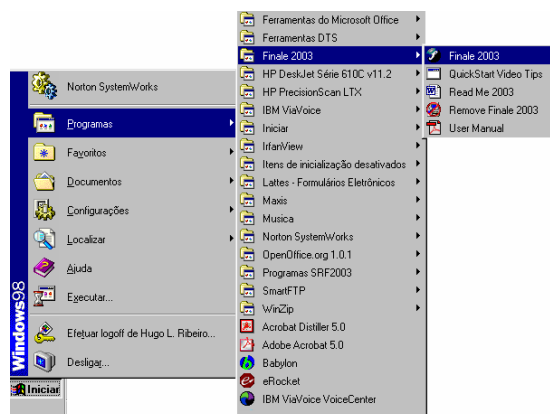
Norton SystemWorks
Programas
Favoritos
Documentos
Configurações
Localizar
Ajuda
Executar...
Efetuar logoff de Hugo L. Ribeiro...
Desligar...
Windows98
Iniciar

Ferramentas do Microsoft Office
Ferramentas DTS
Finale 2003
HP DeskJet Série 610C v11.2
HP PrecisionScan LTX
IBM ViaVoice
Iniciar
IrfanView
Itens de inicialização desativados
Lattes - Formulários Eletrônicos
Maxis
Musica
Norton SystemWorks
OpenOffice.org 1.0.1
Programas SRF2003
SmartFTP
WinZip
Acrobat Distiller 5.0
Adobe Acrobat 5.0
Babylon
eRocket
IBM ViaVoice VoiceCenter

Finale 2003
QuickStart Video Tips
Read Me 2003
Remove Finale 2003
User Manual